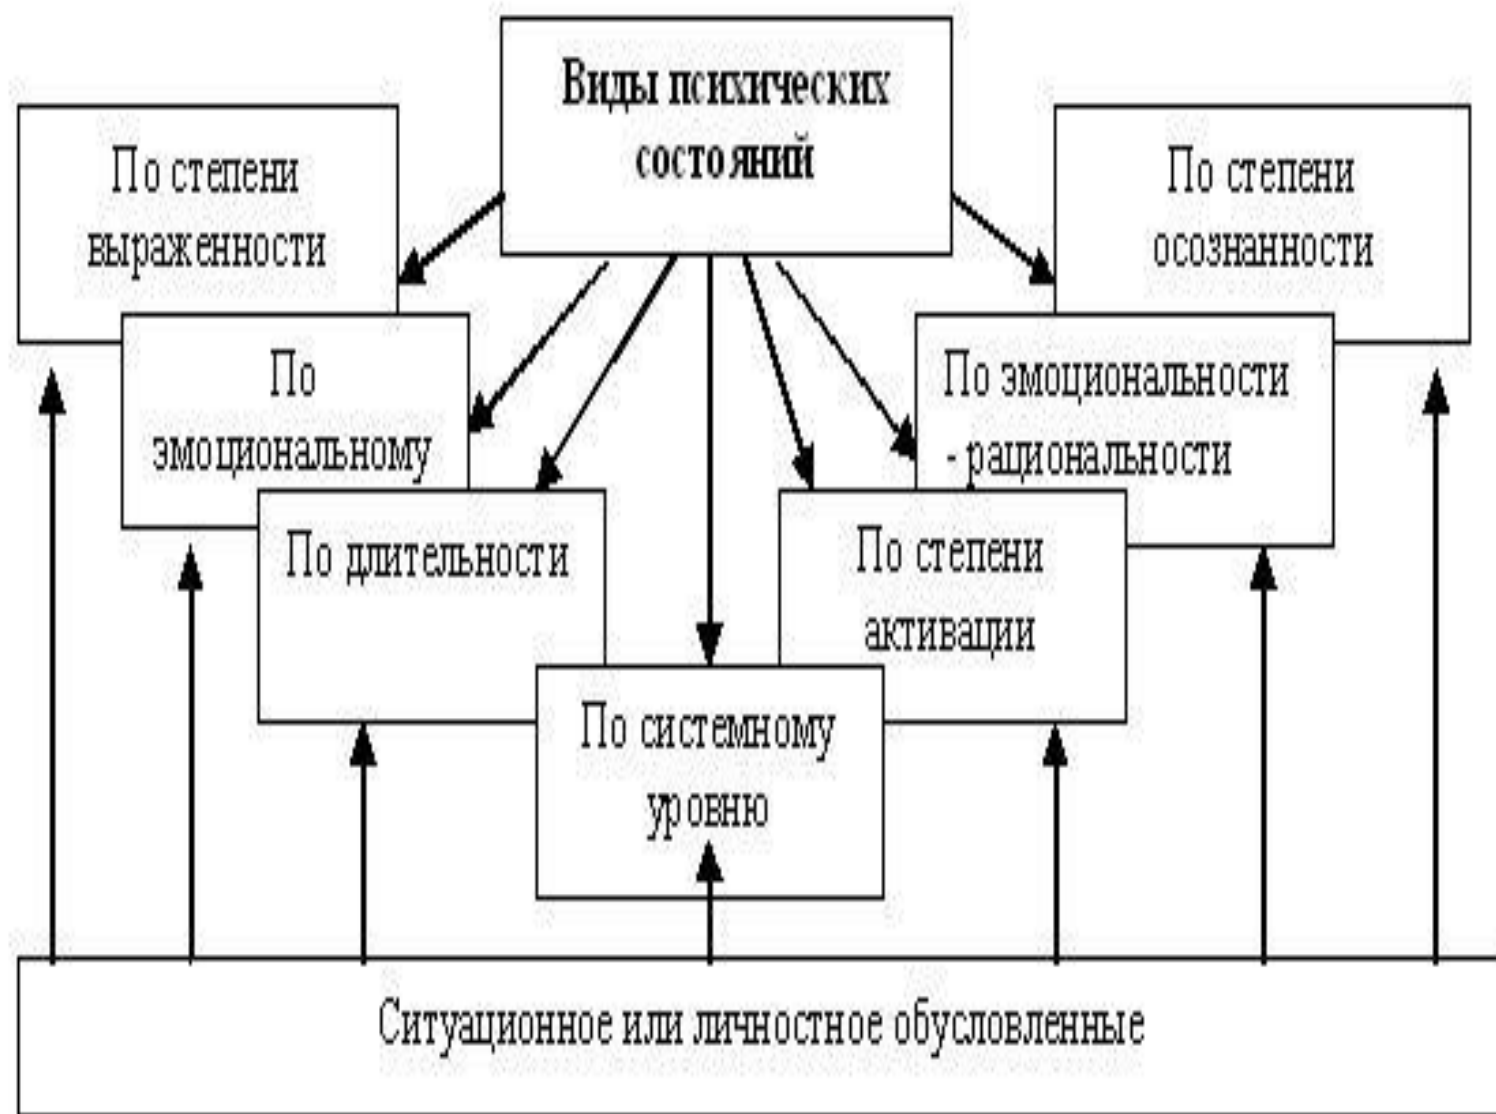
Виды психических состояний

По степени выраженности

По степени осознанности

По эмоциональному

По эмоциональности - рациональности

По длительности

По степени активации

По системному уровню

Ситуационное или личностное обусловленные